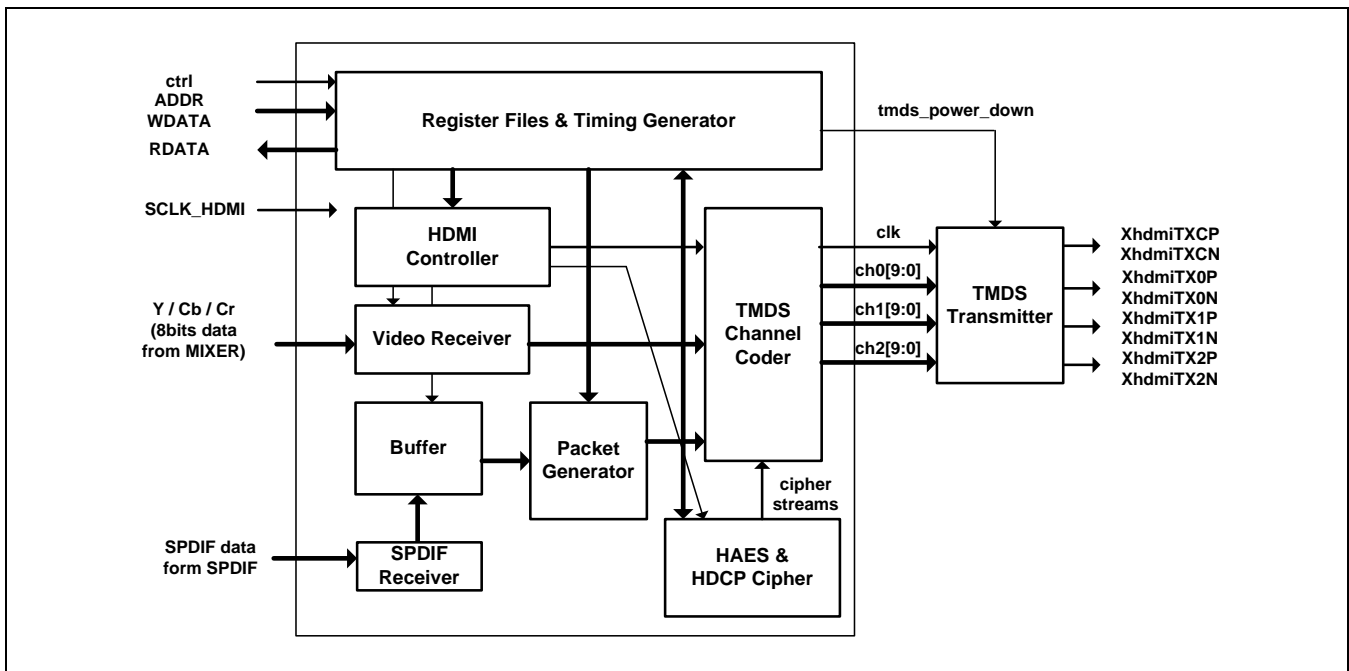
ctrl
ADDR
WDATA
RDATA

Register Files & Timing Generator

tmds_power_down

SCLK_HDMI

HDMI Controller

Y / Cb / Cr (8bits data from MIXER)

Video Receiver

Buffer

Packet Generator

TMDS Channel Coder

clk
ch0[9:0]
ch1[9:0]
ch2[9:0]

TMDS Transmitter

XhdmiTXCP
XhdmiTXCN
XhdmiTX0P
XhdmiTX0N
XhdmiTX1P
XhdmiTX1N
XhdmiTX2P
XhdmiTX2N

cipher streams

SPDIF data form SPDIF

SPDIF Receiver

HAES & HDCP Cipher